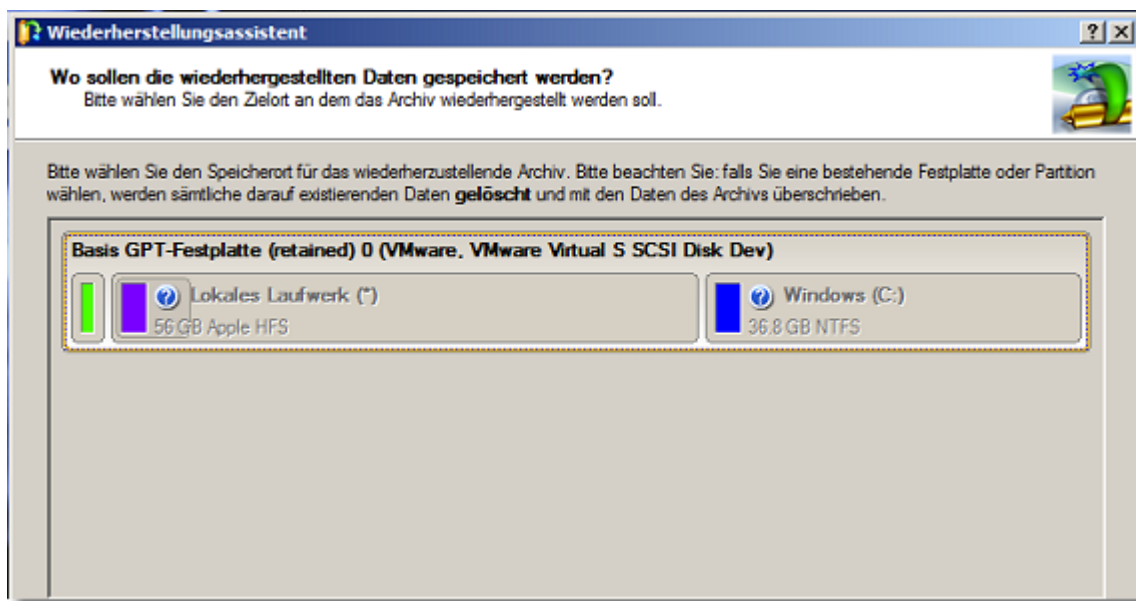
Wiederherstellungsassistent

?
X

Wo sollen die wiederhergestellten Daten gespeichert werden?
Bitte wählen Sie den Zielort an dem das Archiv wiederhergestellt werden soll.

Bitte wählen Sie den Speicherort für das wiederherzustellende Archiv. Bitte beachten Sie: falls Sie eine bestehende Festplatte oder Partition wählen, werden sämtliche darauf existierenden Daten **gelöscht** und mit den Daten des Archivs überschrieben.

Basis GPT-Festplatte (retained) 0 (VMware, VMware Virtual S SCSI Disk Dev)

Lokales Laufwerk (*)
56 GB Apple HFS

Windows (C:)
36.8 GB NTFS